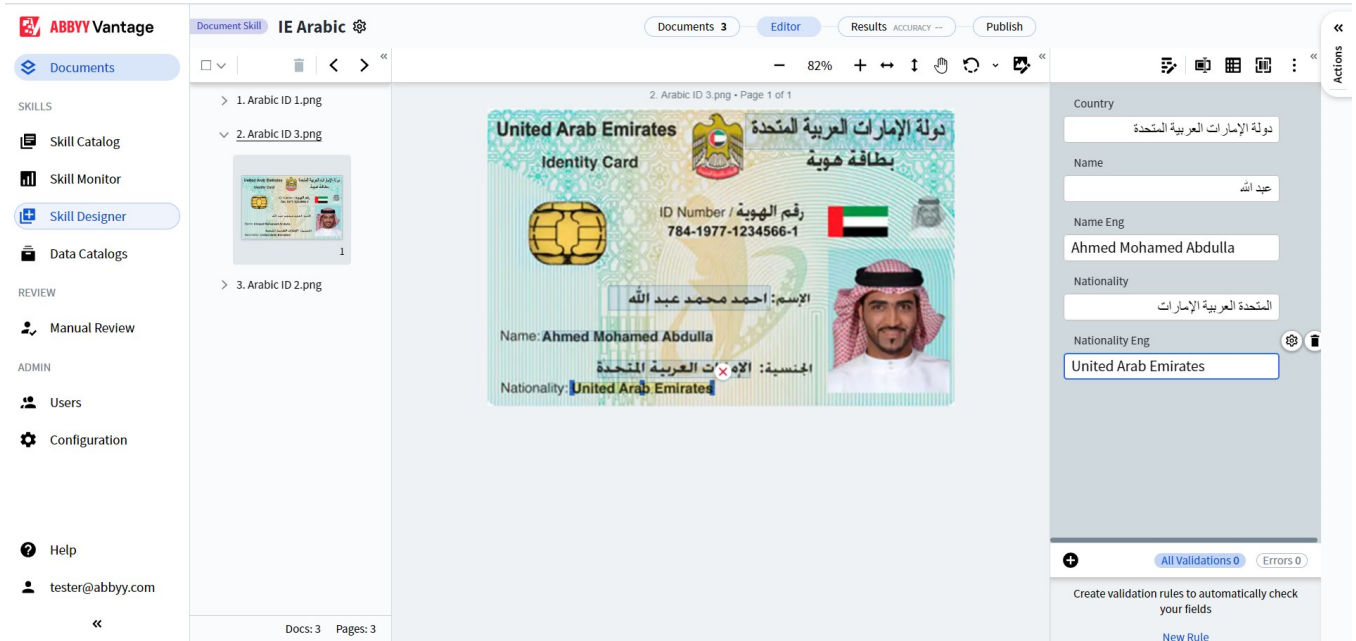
ABBYY Vantage

Documents

SKILLS

Skill Catalog

Skill Monitor

Skill Designer

Data Catalogs

REVIEW

Manual Review

ADMIN

Users

Configuration

Help

tester@abbyy.com

«

Document Skill IE Arabic

Documents 3 Editor Results ACCURACY -- Publish

1. Arabic ID 1.png

2. Arabic ID 3.png

1

3. Arabic ID 2.png

Docs: 3 Pages: 3

82%

2. Arabic ID 3.png • Page 1 of 1

United Arab Emirates دولة الإمارات العربية المتحدة

Identity Card بطاقة هوية

ID Number / رقم الهوية
784-1977-1234566-1

الإسم: احمد محمد عبد الله

Name: Ahmed Mohamed Abdulla

الجنسية: الإمارات العربية المتحدة

Nationality: United Arab Emirates

Actions

Country
دولة الإمارات العربية المتحدة

Name
عبد الله

Name Eng
Ahmed Mohamed Abdulla

Nationality
المتحدة العربية الإمارات

Nationality Eng
United Arab Emirates

All Validations 0 Errors 0

Create validation rules to automatically check your fields

New Rule